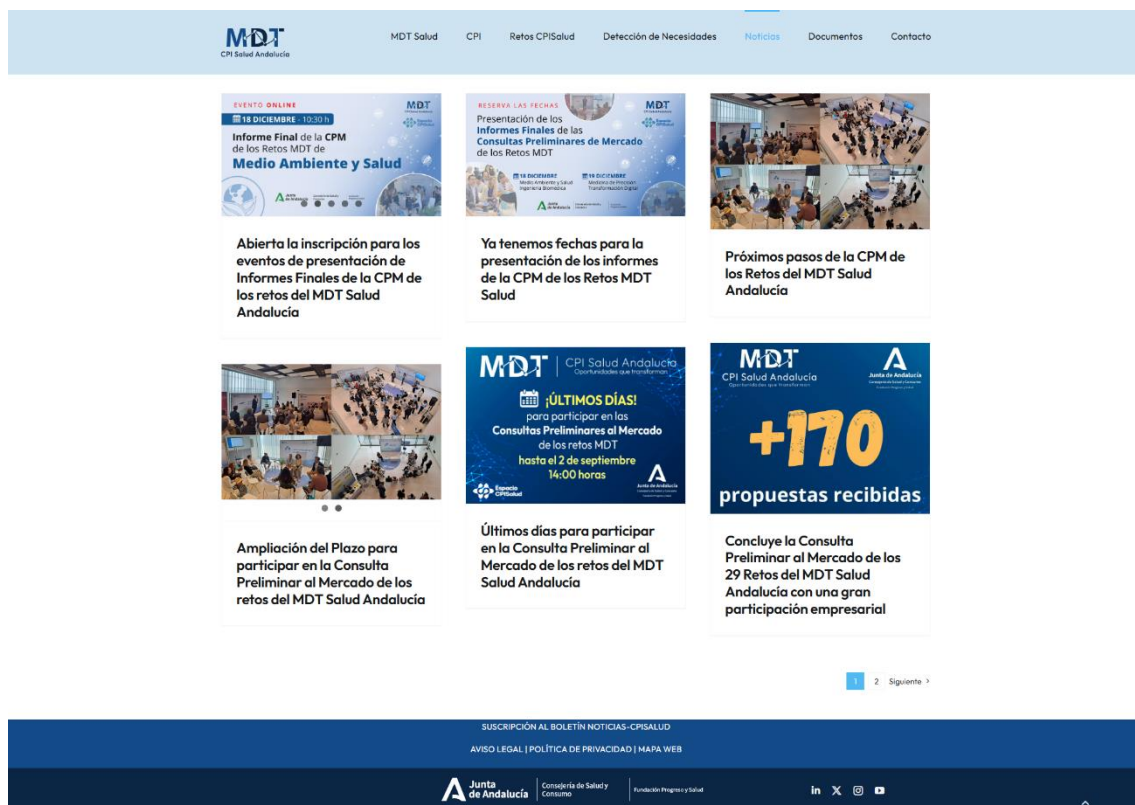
MDT
CPI Salud Andalucía

MDT Salud CPI Retos CPISalud Detección de Necesidades Noticias Documentos Contacto

EVENTO ONLINE
MDT
18 DICIEMBRE - 10:30 h
Informe Final de la CPM de los Retos MDT de
Medio Ambiente y Salud
Junta de Andalucía

Abierta la inscripción para los eventos de presentación de Informes Finales de la CPM de los retos del MDT Salud Andalucía

RESERVA LAS FECHAS
MDT
Presentación de los Informes Finales de las Consultas Preliminares de Mercado de los Retos MDT
18 DICIEMBRE Medio Ambiente y Salud Ingeniería Biomédica
19 DICIEMBRE Medicina de Precisión Transformación Digital
Junta de Andalucía

Ya tenemos fechas para la presentación de los informes de la CPM de los Retos MDT Salud

Próximos pasos de la CPM de los Retos del MDT Salud Andalucía

Ampliación del Plazo para participar en la Consulta Preliminar al Mercado de los retos del MDT Salud Andalucía

MDT | CPI Salud Andalucía
Oportunidades que transforman
¡ÚLTIMOS DÍAS!
para participar en las
Consultas Preliminares al Mercado
de los retos MDT
hasta el 2 de septiembre
14:00 horas
Espacio CPISalud
Junta de Andalucía

Últimos días para participar en la Consulta Preliminar al Mercado de los retos del MDT Salud Andalucía

MDT
CPI Salud Andalucía
Oportunidades que transforman
Junta de Andalucía
+170
propuestas recibidas

Concluye la Consulta Preliminar al Mercado de los 29 Retos del MDT Salud Andalucía con una gran participación empresarial

1 2 Siguiente >

SUSCRIPCIÓN AL BOLETÍN NOTICIAS-CPISALUD
AVISO LEGAL | POLÍTICA DE PRIVACIDAD | MAPA WEB

Junta de Andalucía Consejería de Salud y Consumo Fundación Progreso y Salud